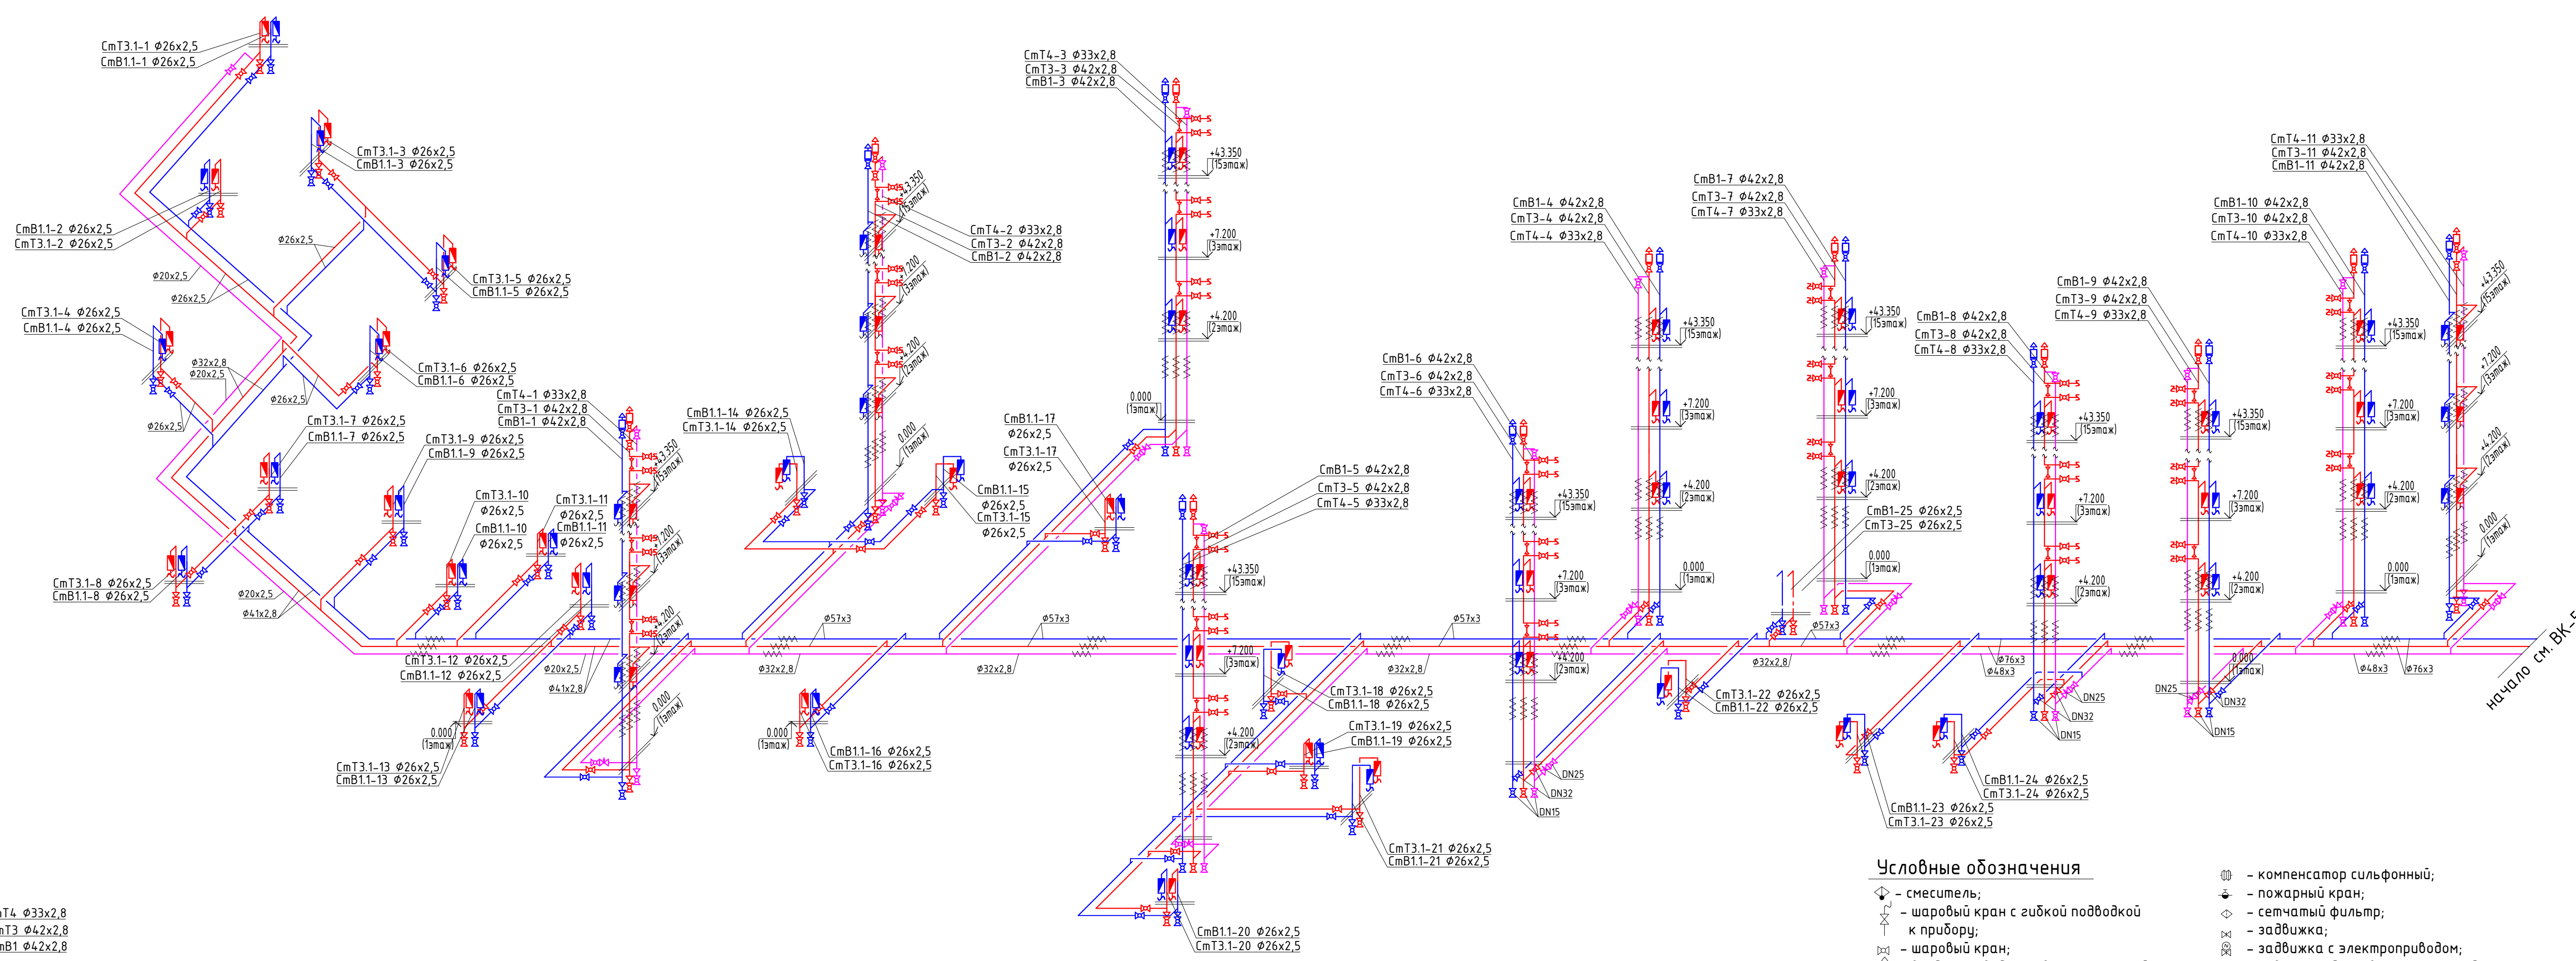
СмТ3.1-1 ф26х2,5
СмВ1.1-1 ф26х2,5

СмТ3.1-3 ф26х2,5
СмВ1.1-3 ф26х2,5

СмВ1.1-2 ф26х2,5
СмТ3.1-2 ф26х2,5

ф26х2,5
ф20х2,5
ф26х2,5

СмТ3.1-5 ф26х2,5
СмВ1.1-5 ф26х2,5

СмТ3.1-4 ф26х2,5
СмВ1.1-4 ф26х2,5

ф32х2,8
ф20х2,5

СмТ3.1-6 ф26х2,5
СмВ1.1-6 ф26х2,5

ф26х2,5
ф26х2,5

СмТ3.1-7 ф26х2,5
СмВ1.1-7 ф26х2,5

СмТ3.1-9 ф26х2,5
СмВ1.1-9 ф26х2,5

СмТ3.1-8 ф26х2,5
СмВ1.1-8 ф26х2,5

ф20х2,5
ф41х2,8

СмТ3.1-10
ф26х2,5
СмВ1.1-10
ф26х2,5

СмТ3.1-11
ф26х2,5
СмВ1.1-11
ф26х2,5

СмТ3.1-12 ф26х2,5
СмВ1.1-12 ф26х2,5

ф20х2,5
ф41х2,8

0.000
(1этаж)

СмТ3.1-13 ф26х2,5
СмВ1.1-13 ф26х2,5

СмТ4-1 ф33х2,8
СмТ3-1 ф42х2,8
СмВ1-1 ф42х2,8

+43.350
(15этаж)
+7.200
(3этаж)
+4.200
(2этаж)
0.000
(1этаж)

СмВ1.1-14 ф26х2,5
СмТ3.1-14 ф26х2,5

ф57х3
ф32х2,8

0.000
(1этаж)

СмВ1.1-16 ф26х2,5
СмТ3.1-16 ф26х2,5

+43.350
(15этаж)
+7.200
(3этаж)
+4.200
(2этаж)
0.000
(1этаж)

СмТ4-2 ф33х2,8
СмТ3-2 ф42х2,8
СмВ1-2 ф42х2,8

СмВ1.1-15
ф26х2,5
СмТ3.1-15
ф26х2,5

СмВ1.1-17
ф26х2,5
СмТ3.1-17
ф26х2,5

ф57х3
ф32х2,8

СмТ4-3 ф33х2,8
СмТ3-3 ф42х2,8
СмВ1-3 ф42х2,8

+43.350
(15этаж)
+7.200
(3этаж)
+4.200
(2этаж)
0.000
(1этаж)

СмВ1-5 ф42х2,8
СмТ3-5 ф42х2,8
СмТ4-5 ф33х2,8

+43.350
(15этаж)
+7.200
(3этаж)
+4.200
(2этаж)

СмТ3.1-18 ф26х2,5
СмВ1.1-18 ф26х2,5

СмТ3.1-19 ф26х2,5
СмВ1.1-19 ф26х2,5

СмТ3.1-21 ф26х2,5
СмВ1.1-21 ф26х2,5

СмВ1.1-20 ф26х2,5
СмТ3.1-20 ф26х2,5

ф57х3
ф32х2,8

СмВ1-6 ф42х2,8
СмТ3-6 ф42х2,8
СмТ4-6 ф33х2,8

+43.350
(15этаж)
+7.200
(3этаж)
+4.200
(2этаж)

DN25
DN32
DN15

СмВ1-4 ф42х2,8
СмТ3-4 ф42х2,8
СмТ4-4 ф33х2,8

+43.350
(15этаж)
+7.200
(3этаж)
+4.200
(2этаж)
0.000
(1этаж)

СмВ1-7 ф42х2,8
СмТ3-7 ф42х2,8
СмТ4-7 ф33х2,8

+43.350
(15этаж)
+7.200
(3этаж)
+4.200
(2этаж)

СмВ1-25 ф26х2,5
СмТ3-25 ф26х2,5

0.000
(1этаж)

ф57х3
ф32х2,8

СмТ3.1-22 ф26х2,5
СмВ1.1-22 ф26х2,5

СмВ1.1-23 ф26х2,5
СмТ3.1-23 ф26х2,5

СмВ1-8 ф42х2,8
СмТ3-8 ф42х2,8
СмТ4-8 ф33х2,8

+43.350
(15этаж)
+7.200
(3этаж)
+4.200
(2этаж)

ф76х3
ф48х3

DN25
DN32
DN15

СмВ1.1-24 ф26х2,5
СмТ3.1-24 ф26х2,5

СмВ1-9 ф42х2,8
СмТ3-9 ф42х2,8
СмТ4-9 ф33х2,8

+43.350
(15этаж)
+7.200
(3этаж)
+4.200
(2этаж)
0.000
(1этаж)

DN25
DN32
DN15

СмВ1-10 ф42х2,8
СмТ3-10 ф42х2,8
СмТ4-10 ф33х2,8

+43.350
(15этаж)
+7.200
(3этаж)
+4.200
(2этаж)
0.000
(1этаж)

СмТ4-11 ф33х2,8
СмТ3-11 ф42х2,8
СмВ1-11 ф42х2,8

+43.350
(15этаж)
+7.200
(3этаж)
+4.200
(2этаж)
0.000
(1этаж)

ф48х3
ф76х3

начало см. ВК-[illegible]

Т4 ф33х2,8
Т3 ф42х2,8
В1 ф42х2,8

Условные обозначения
– смеситель;
– шаровый кран с гибкой подводкой к прибору;
– шаровый кран;
– компенсатор сильфонный;
– пожарный кран;
– сетчатый фильтр;
– задвижка;
– задвижка с электроприводом;